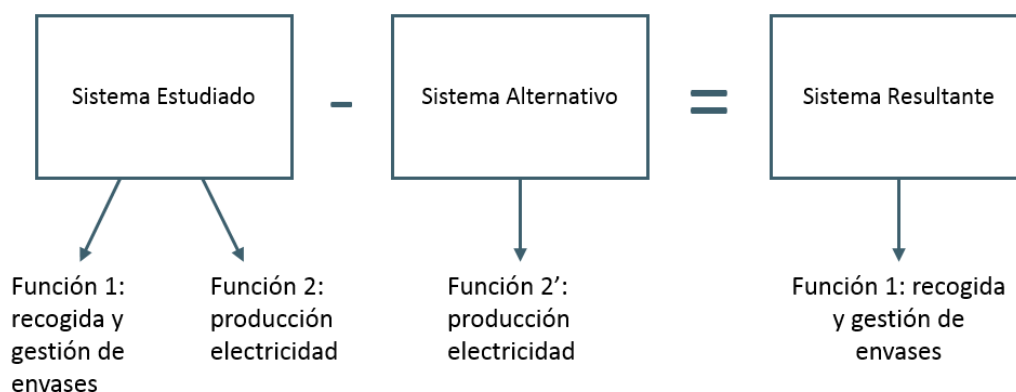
Sistema Estudiado

-

Sistema Alternativo

=

Sistema Resultante

Función 1: recogida y gestión de envases

Función 2: producción electricidad

Función 2’: producción electricidad

Función 1: recogida y gestión de envases